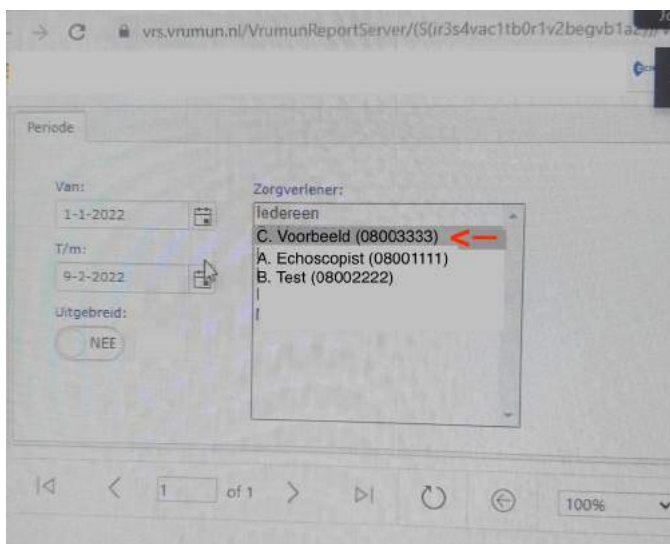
vrs.vrumun.nl/VrumunReportServer/(S(jr3s4vac1tb0r1v2begvb1a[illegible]

Periode

Van:
1-1-2022

T/m:
9-2-2022

Uitgebreid:
NEE

Zorgverlener:
Iedereen
C. Voorbeeld (08003333)
A. Echoscopist (08001111)
B. Test (08002222)

1 of 1

100%